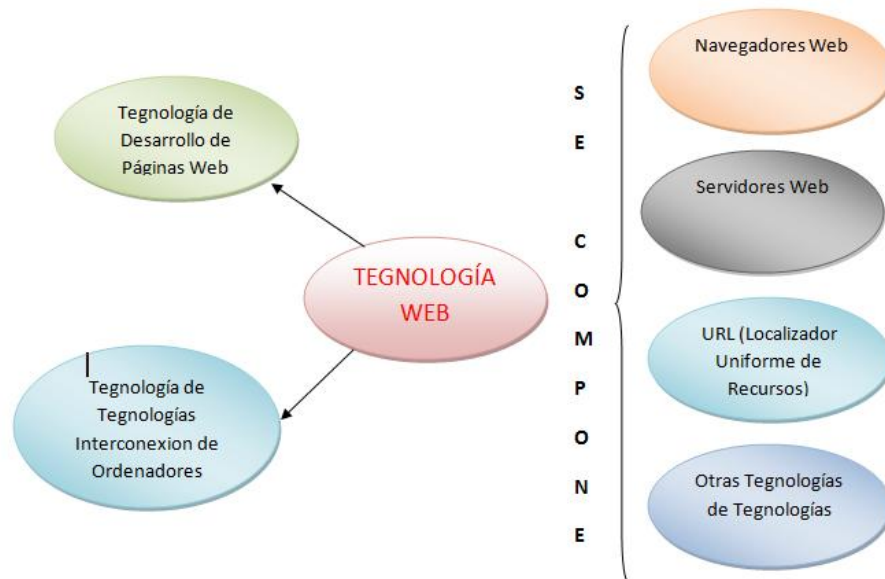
Tegnología de Desarrollo de Páginas Web

TEGNOLOGÍA WEB

Tegnología de Tegnologías Interconexion de Ordenadores

S
E

C
O
M
P
O
N
E

Navegadores Web

Servidores Web

URL (Localizador Uniforme de Recursos)

Otras Tegnologías de Tegnologías